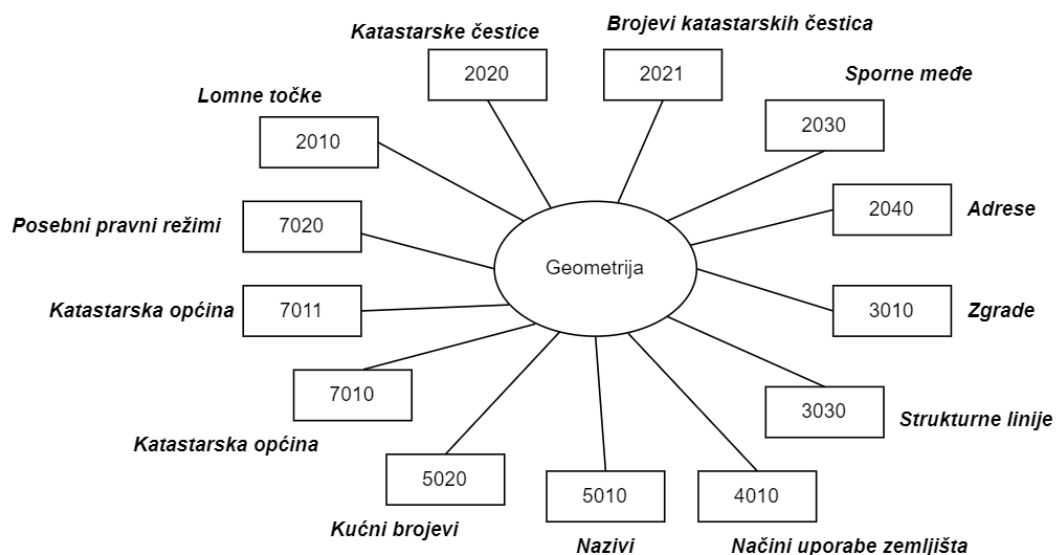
Katastarske čestice
2020
Brojevi katastarskih čestica
2021
Sporne međe
2030
Lomne točke
2010
2040
Adrese
Posebni pravni režimi
7020
Geometrija
Katastarska općina
7011
3010
Zgrade
7010
3030
Strukturne linije
Katastarska općina
5020
5010
4010
Kućni brojevi
Nazivi
Načini uporabe zemljišta